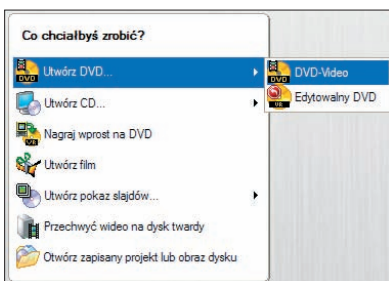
Co chciałbyś zrobić?

DVD Utwórz DVD...

Utwórz CD...

Nagraj wprost na DVD

Utwórz film

Utwórz pokaz slajdów...

Przechwyć wideo na dysk twardy

Otwórz zapisany projekt lub obraz dysku

DVD DVD-Video

Edytowalny DVD